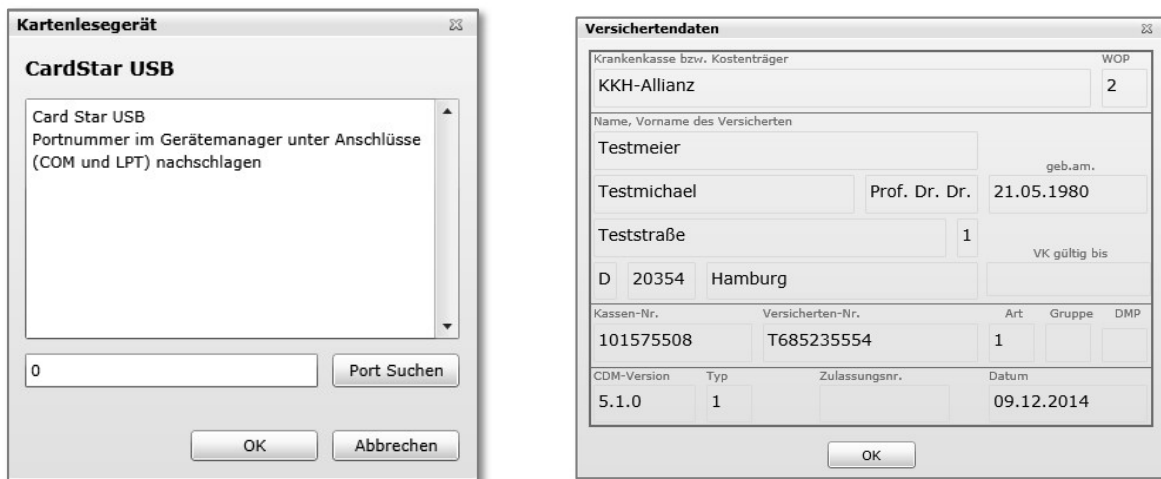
Kartenlesegerät

CardStar USB

Card Star USB
Portnummer im Gerätemanager unter Anschlüsse (COM und LPT) nachschlagen

0

Port Suchen

OK

Abbrechen

Versichertendaten

Krankenkasse bzw. Kostenträger

WOP

KKH-Allianz

2

Name, Vorname des Versicherten

Testmeier

geb.am.

Testmichael

Prof. Dr. Dr.

21.05.1980

Teststraße

1

VK gültig bis

D

20354

Hamburg

| Kassen-Nr. | Versicherten-Nr. | Art | Gruppe | DMP |
|---|---|---|---|---|
| 101575508 | T685235554 | 1 | | |

| CDM-Version | Typ | Zulassungsnr. | Datum |
|---|---|---|---|
| 5.1.0 | 1 | | 09.12.2014 |

OK